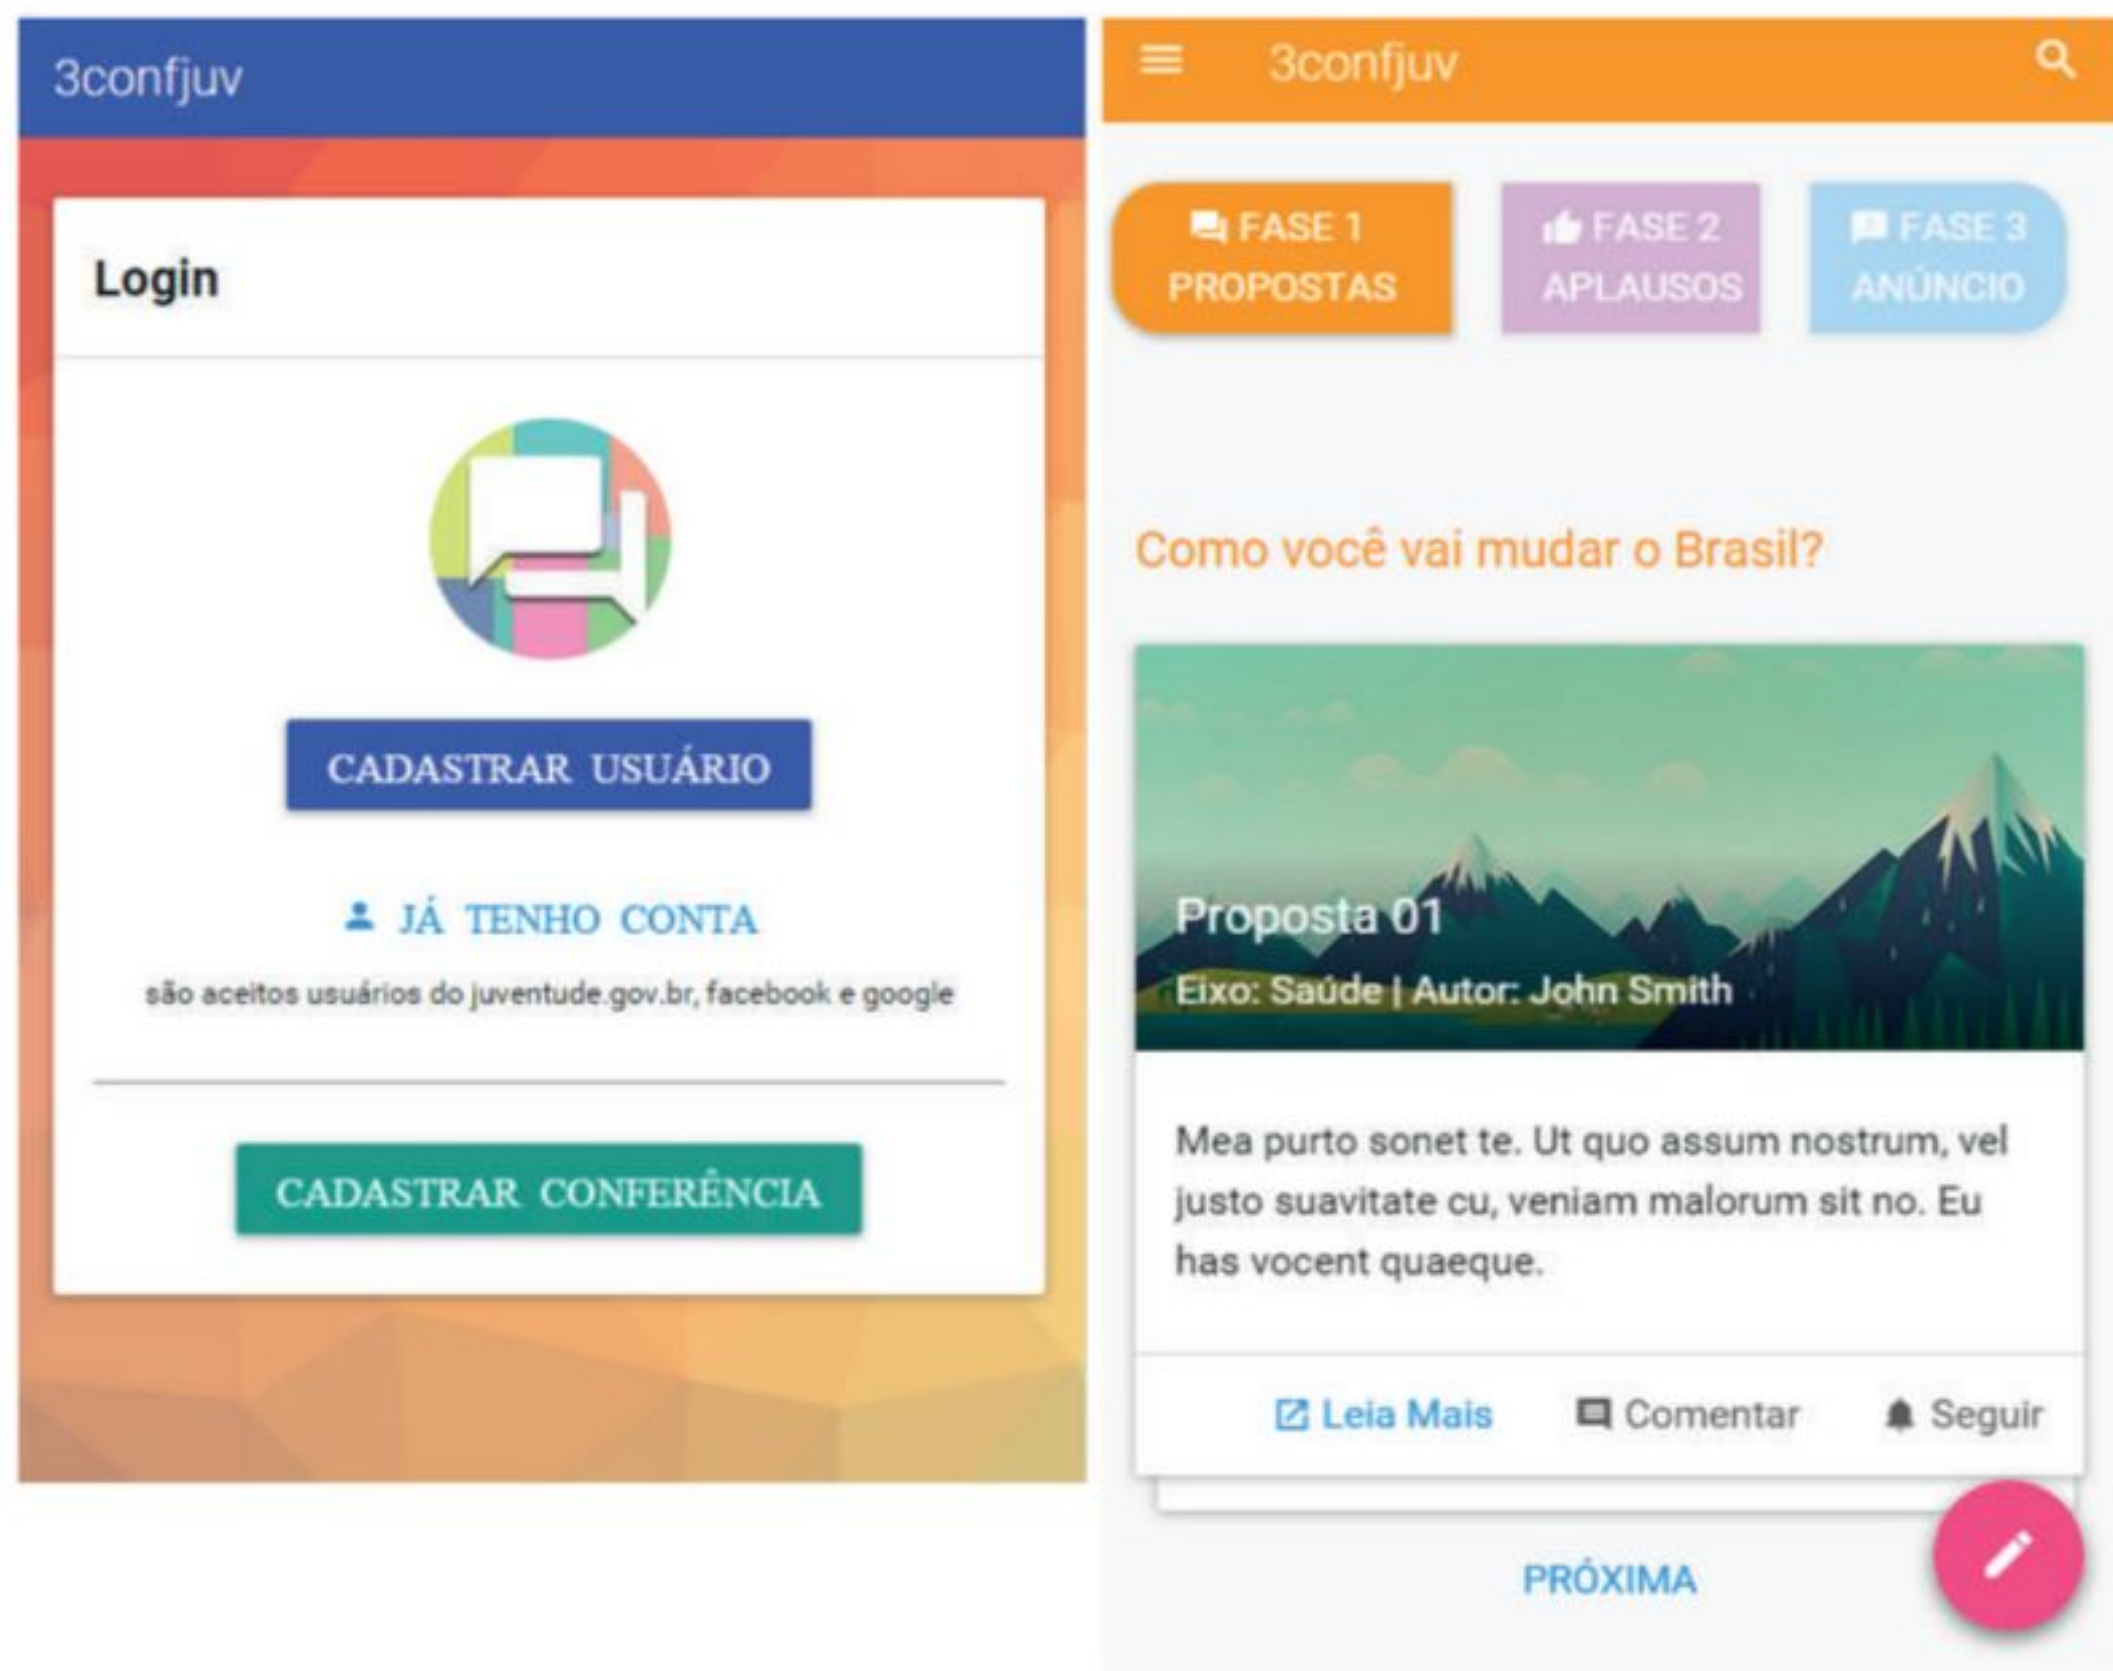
3confjuv

Login

CADASTRAR USUÁRIO

JÁ TENHO CONTA

são aceitos usuários do juventude.gov.br, facebook e google

CADASTRAR CONFERÊNCIA

3confjuv

FASE 1
PROPOSTAS

FASE 2
APLAUSOS

FASE 3
ANÚNCIO

Como você vai mudar o Brasil?

Proposta 01

Eixo: Saúde | Autor: John Smith

Mea purto sonet te. Ut quo assum nostrum, vel justo suavitate cu, veniam malorum sit no. Eu has vocent quaeque.

Leia Mais Comentar Seguir

PRÓXIMA